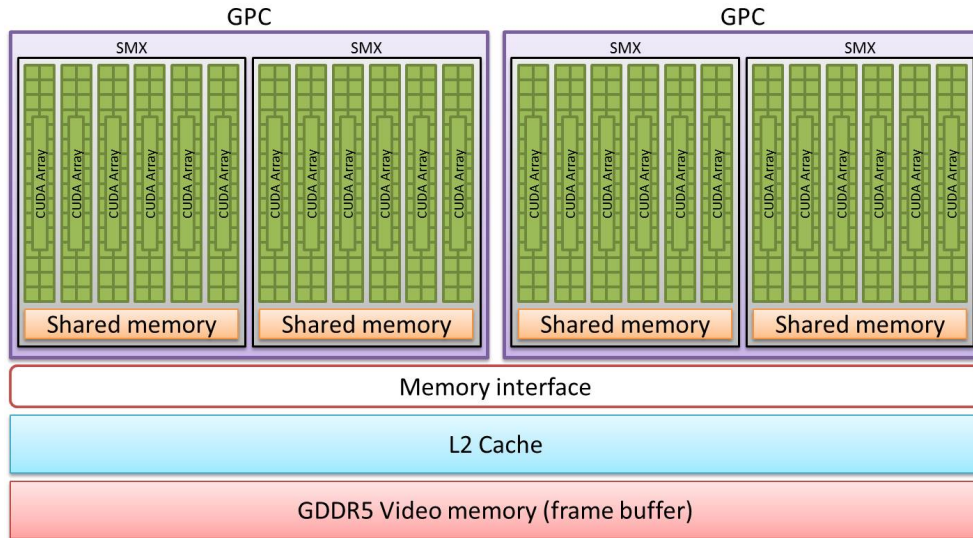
GPC

SMX

CUDA Array CUDA Array CUDA Array CUDA Array CUDA Array CUDA Array

Shared memory

SMX

CUDA Array CUDA Array CUDA Array CUDA Array CUDA Array CUDA Array

Shared memory

GPC

SMX

CUDA Array CUDA Array CUDA Array CUDA Array CUDA Array CUDA Array

Shared memory

SMX

CUDA Array CUDA Array CUDA Array CUDA Array CUDA Array CUDA Array

Shared memory

Memory interface

L2 Cache

GDDR5 Video memory (frame buffer)